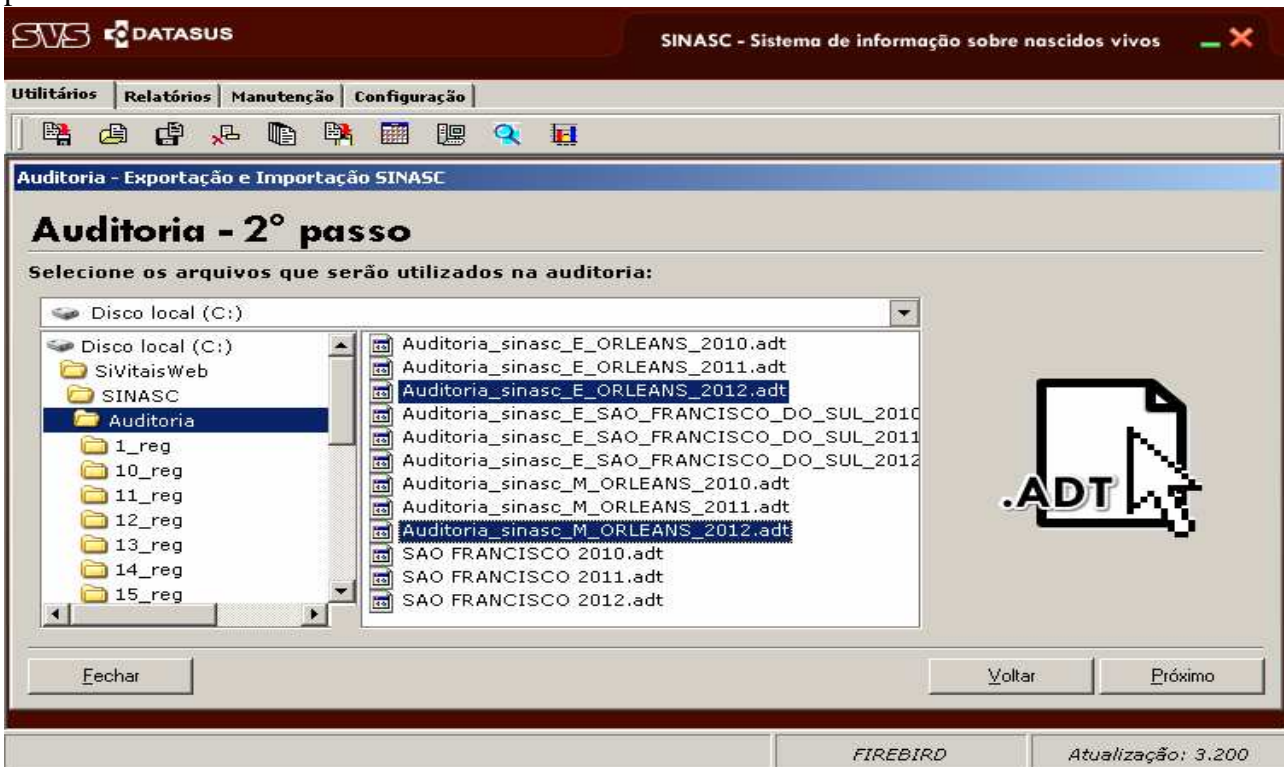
SVS DATASUS

SINASC - Sistema de informação sobre nascidos vivos

Utilitários | Relatórios | Manutenção | Configuração

Auditoria - Exportação e Importação SINASC

Auditoria - 2° passo

Selecione os arquivos que serão utilizados na auditoria:

Disco local (C:)

Disco local (C:)
SiVitaisWeb
SINASC
Auditoria
1_reg
10_reg
11_reg
12_reg
13_reg
14_reg
15_reg

Auditoria_sinasc_E_ORLEANS_2010.adt
Auditoria_sinasc_E_ORLEANS_2011.adt
Auditoria_sinasc_E_ORLEANS_2012.adt
Auditoria_sinasc_E_SAO_FRANCISCO_DO_SUL_2010
Auditoria_sinasc_E_SAO_FRANCISCO_DO_SUL_2011
Auditoria_sinasc_E_SAO_FRANCISCO_DO_SUL_2012
Auditoria_sinasc_M_ORLEANS_2010.adt
Auditoria_sinasc_M_ORLEANS_2011.adt
Auditoria_sinasc_M_ORLEANS_2012.adt
SAO FRANCISCO 2010.adt
SAO FRANCISCO 2011.adt
SAO FRANCISCO 2012.adt

.ADT

Fechar

Voltar

Próximo

FIREBIRD

Atualização: 3.200